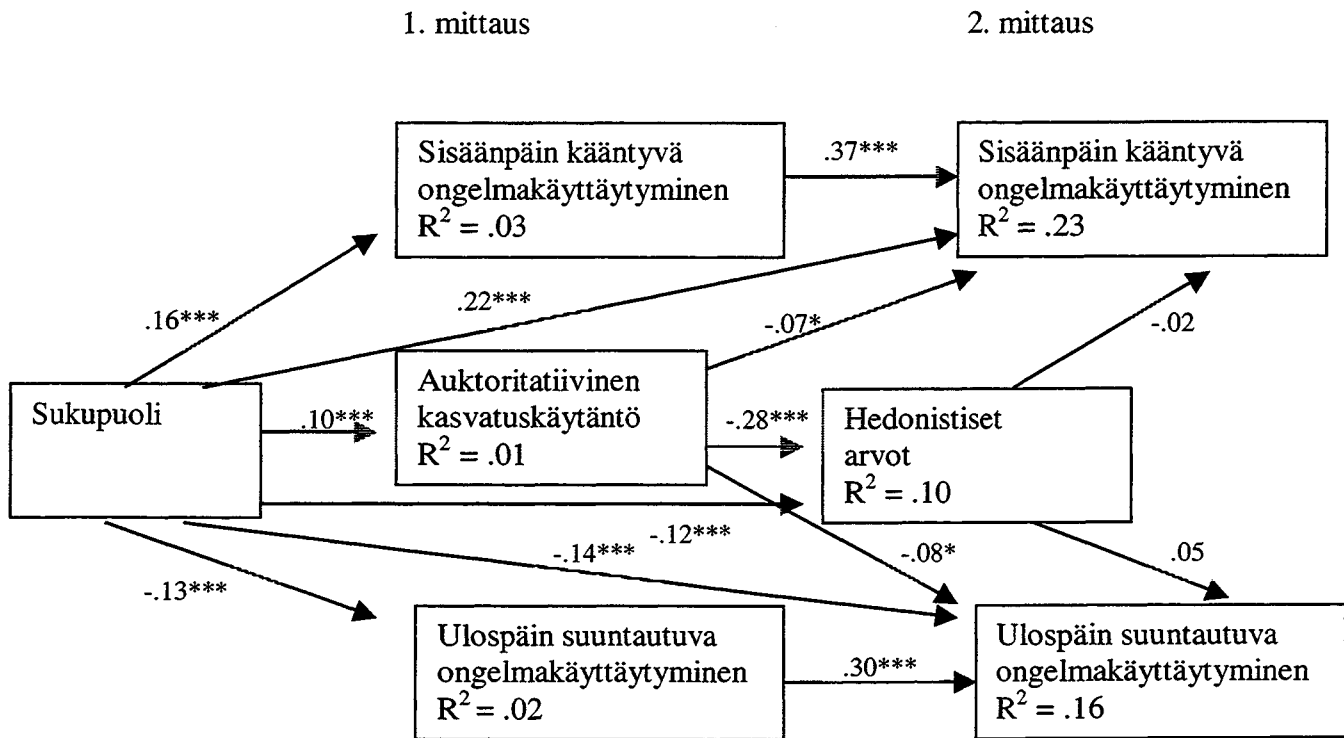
1. mittaus

2. mittaus

Sisäänpäin kääntyvä ongelmakäyttäytyminen $R^2 = .03$

.37***

Sisäänpäin kääntyvä ongelmakäyttäytyminen $R^2 = .23$

.16***

.22***

-.07*

-.02

Sukupuoli

.10***

Auktoritatiivinen kasvatuskäytäntö $R^2 = .01$

-.28***

Hedonistiset arvot $R^2 = .10$

-.12***

-.14***

-.08*

.05

-.13***

Ulospäin suuntautuva ongelmakäyttäytyminen $R^2 = .02$

.30***

Ulospäin suuntautuva ongelmakäyttäytyminen $R^2 = .16$